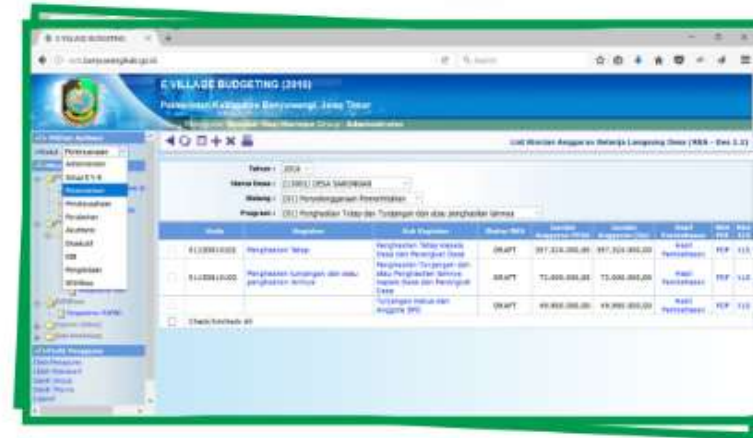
E-VILLAGE BUDGETING (2016)

Pemerintah Kabupaten Banyuwangi, Jawa Timur

Administrator
Entri RKA
Perencanaan
Penatausahaan
Pelaporan
Akuntansi
Dokumen
Aset
Pengaturan
Utilitas

Tahun : 2016
Unsur Desa : DESA SARONGAN
Bidang : Penyelenggaraan Pemerintahan
Program : Penghasilan Tetap dan Tunjangan dan atau penghasilan lainnya

List Rincian Anggaran Belanja Langsung Desa (RBA - Des 2.2)

| | Kode | Kegiatan | Sub Kegiatan | Status RKA | Jumlah Anggaran | Jumlah Anggaran | Hasil Pembahasan | | |
|---|---|---|---|---|---|---|---|---|---|
| | 5.1.1.01.01 | Penghasilan Tetap | Penghasilan Tetap Kepala Desa dan Perangkat Desa | DRAFT | 397.324.000,00 | 397.324.000,00 | Hasil Pembahasan | PDF | XLS |
| | 5.1.1.01.02 | Penghasilan tunjangan dan atau penghasilan lainnya | Penghasilan Tunjangan dan atau Penghasilan lainnya Kepala Desa dan Perangkat Desa | DRAFT | 72.000.000,00 | 72.000.000,00 | Hasil Pembahasan | PDF | XLS |
| | | | Tunjangan Ketua dan Anggota BPD | DRAFT | 49.980.000,00 | 49.980.000,00 | Hasil Pembahasan | PDF | XLS |

Check/Uncheck All